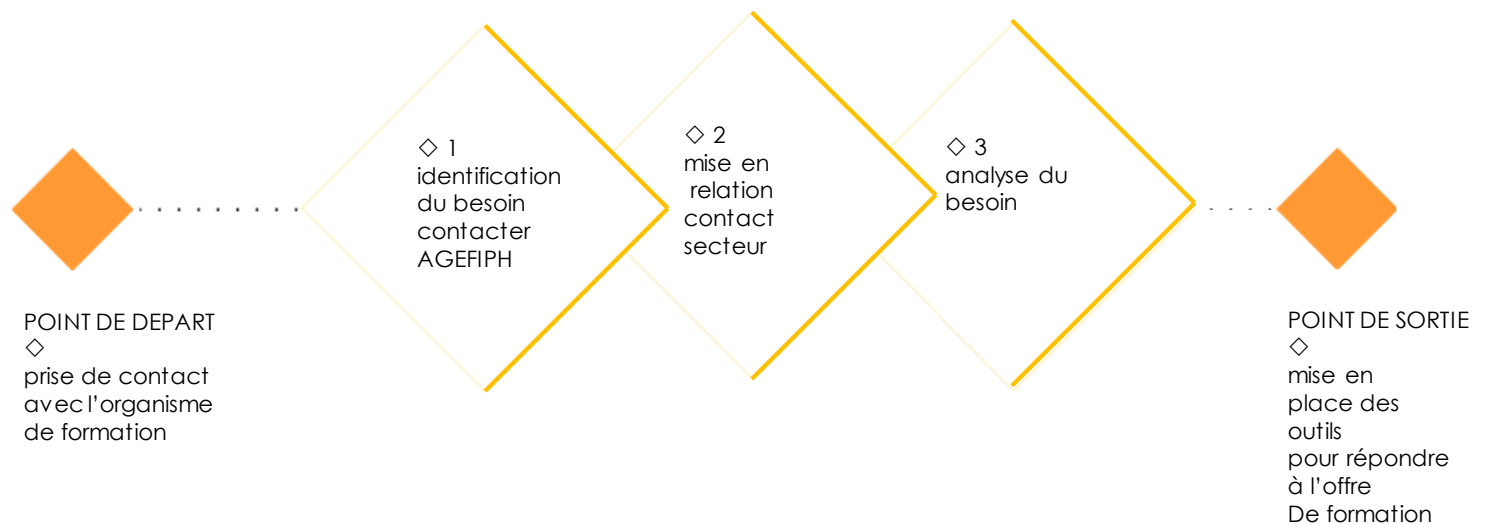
POINT DE DEPART
◇
prise de contact avec l'organisme de formation

◇ 1
identification du besoin contacter AGEFIPH

◇ 2
mise en relation contact secteur

◇ 3
analyse du besoin

POINT DE SORTIE
◇
mise en place des outils pour répondre à l'offre De formation